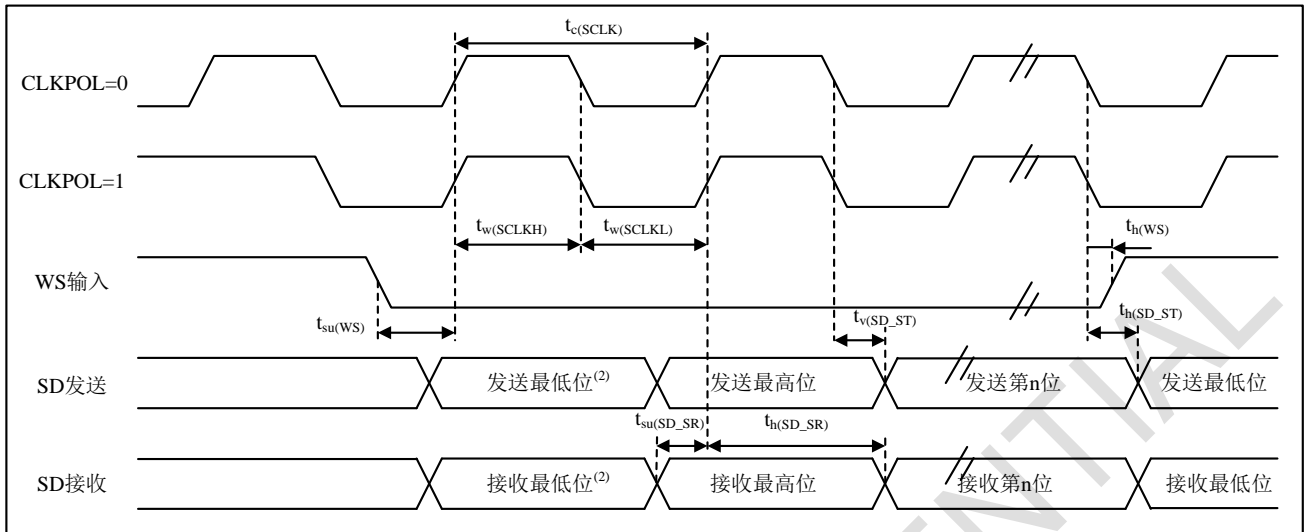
$t_{c(SCLK)}$

CLKPOL=0

CLKPOL=1

$t_{w(SCLKH)}$ $t_{w(SCLKL)}$

$t_{h(WS)}$

WS输入

$t_{h(SD\_ST)}$

$t_{su(WS)}$

$t_{v(SD\_ST)}$

SD发送

发送最低位$^{(2)}$

发送最高位

发送第n位

发送最低位

$t_{su(SD\_SR)}$ $t_{h(SD\_SR)}$

SD接收

接收最低位$^{(2)}$

接收最高位

接收第n位

接收最低位

NTIAL